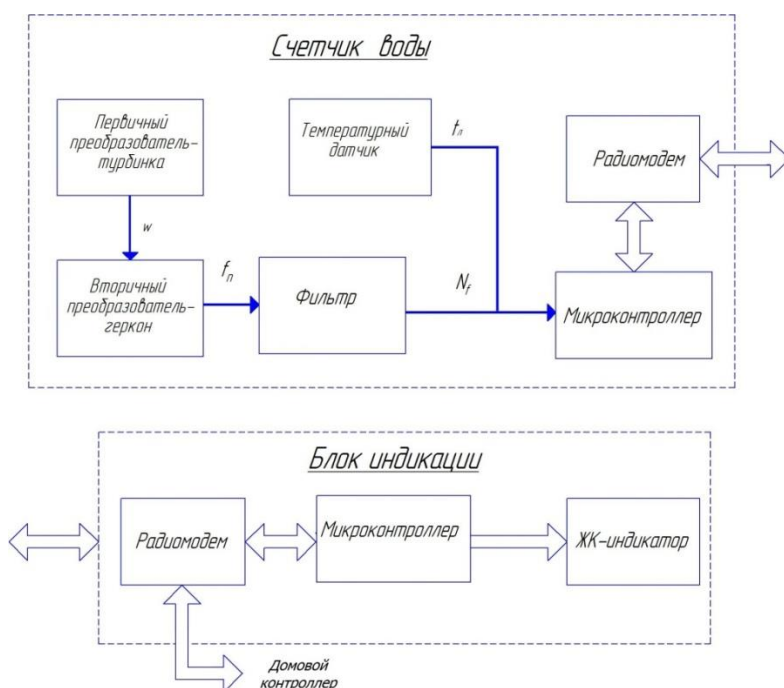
Счетчик воды

Первичный преобразователь-турбинка

Температурный датчик

$t_л$

Радиомодем

$w$

Вторичный преобразователь-геркон

$f_п$

Фильтр

$N_f$

Микроконтроллер

Блок индикации

Радиомодем

Микроконтроллер

ЖК-индикатор

Домовой контроллер